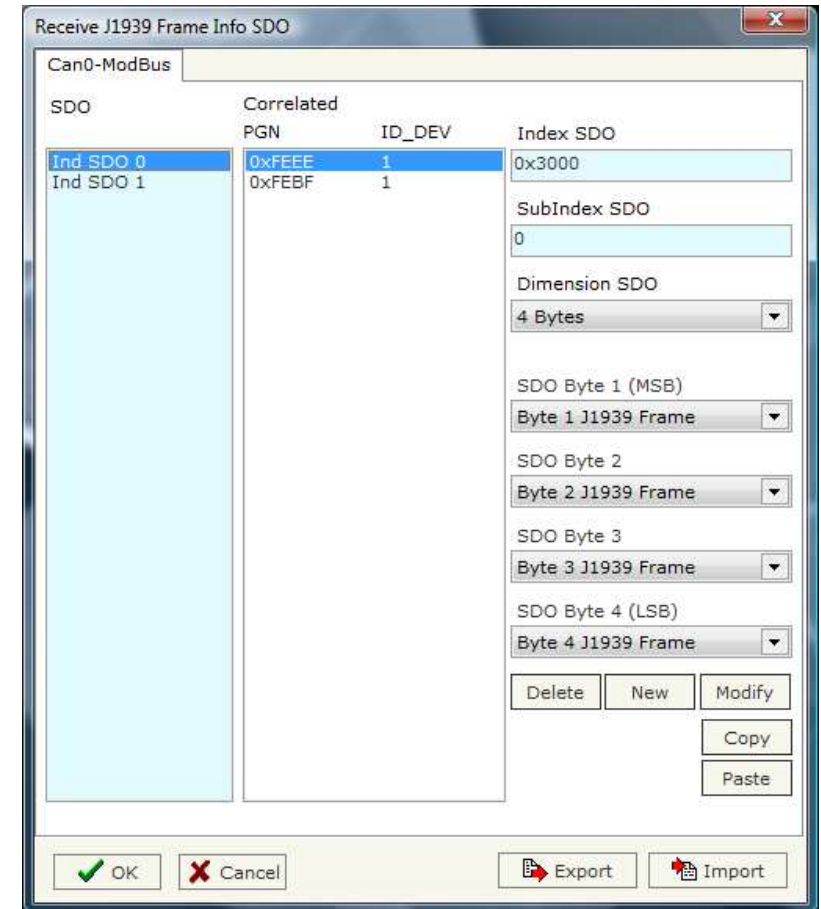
Receive J1939 Frame Info SDO

Can0-ModBus

SDO

Ind SDO 0
Ind SDO 1

Correlated

| PGN | ID_DEV |
|---|---|
| 0xFEEE | 1 |
| 0xFEBF | 1 |

Index SDO
0x3000

SubIndex SDO
0

Dimension SDO
4 Bytes

SDO Byte 1 (MSB)
Byte 1 J1939 Frame

SDO Byte 2
Byte 2 J1939 Frame

SDO Byte 3
Byte 3 J1939 Frame

SDO Byte 4 (LSB)
Byte 4 J1939 Frame

Delete New Modify

Copy

Paste

OK Cancel Export Import